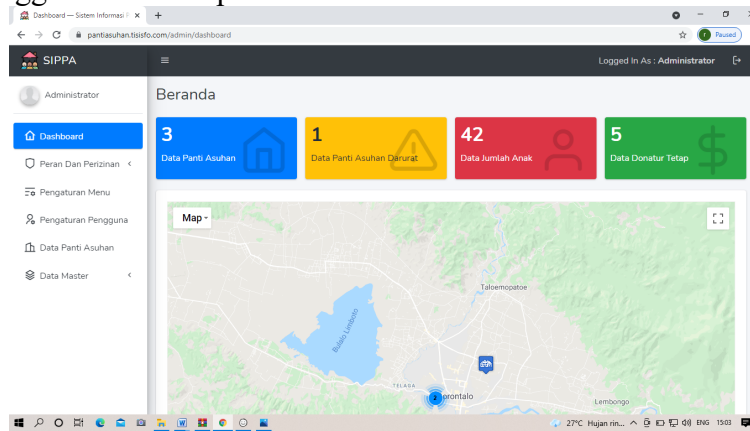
Dashboard — Sistem Informasi P ×
pantiasuhan.tisisfo.com/admin/dashboard
Paused

SIPPA
Logged In As : Administrator

Administrator

Dashboard
Peran Dan Perizinan
Pengaturan Menu
Pengaturan Pengguna
Data Panti Asuhan
Data Master

Beranda

3
Data Panti Asuhan

1
Data Panti Asuhan Darurat

42
Data Jumlah Anak

5
Data Donatur Tetap

Map

Taloeмopatoe
Bulalo Limboto
TELAGA
Gorontalo
Lembongo
2

27°C Hujan rin... ENG 15:03